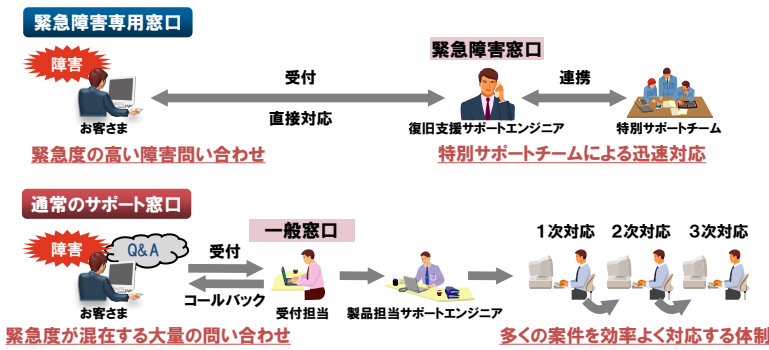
緊急障害専用窓口

障害

お客さま

受付

直接対応

緊急障害窓口

復旧支援サポートエンジニア

連携

特別サポートチーム

緊急度の高い障害問い合わせ

特別サポートチームによる迅速対応

通常のサポート窓口

障害

Q&A

お客さま

受付

コールバック

一般窓口

受付担当

製品担当サポートエンジニア

1次対応

2次対応

3次対応

緊急度が混在する大量の問い合わせ

多くの案件を効率よく対応する体制